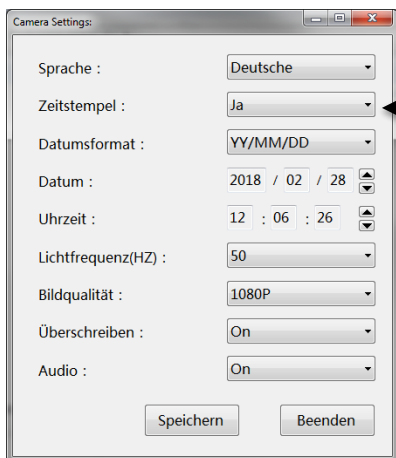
Camera Settings:

Sprache : Deutsche

Zeitstempel : Ja

Datumsformat : YY/MM/DD

Datum : 2018 / 02 / 28

Uhrzeit : 12 : 06 : 26

Lichtfrequenz(HZ) : 50

Bildqualität : 1080P

Überschreiben : On

Audio : On

Speichern Beenden